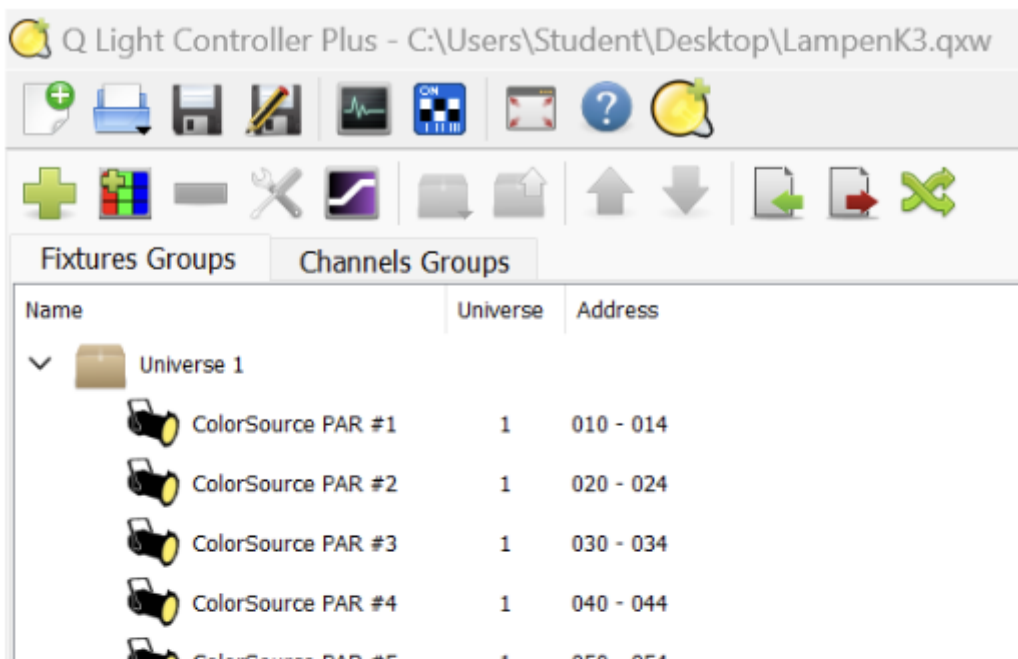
Q Light Controller Plus - C:\Users\Student\Desktop\LampenK3.qxw

ON

Fixtures Groups | Channels Groups

| Name | Universe | Address |
|---|---|---|
| Universe 1 | | |
| ColorSource PAR #1 | 1 | 010 - 014 |
| ColorSource PAR #2 | 1 | 020 - 024 |
| ColorSource PAR #3 | 1 | 030 - 034 |
| ColorSource PAR #4 | 1 | 040 - 044 |
| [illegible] | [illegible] | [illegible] |